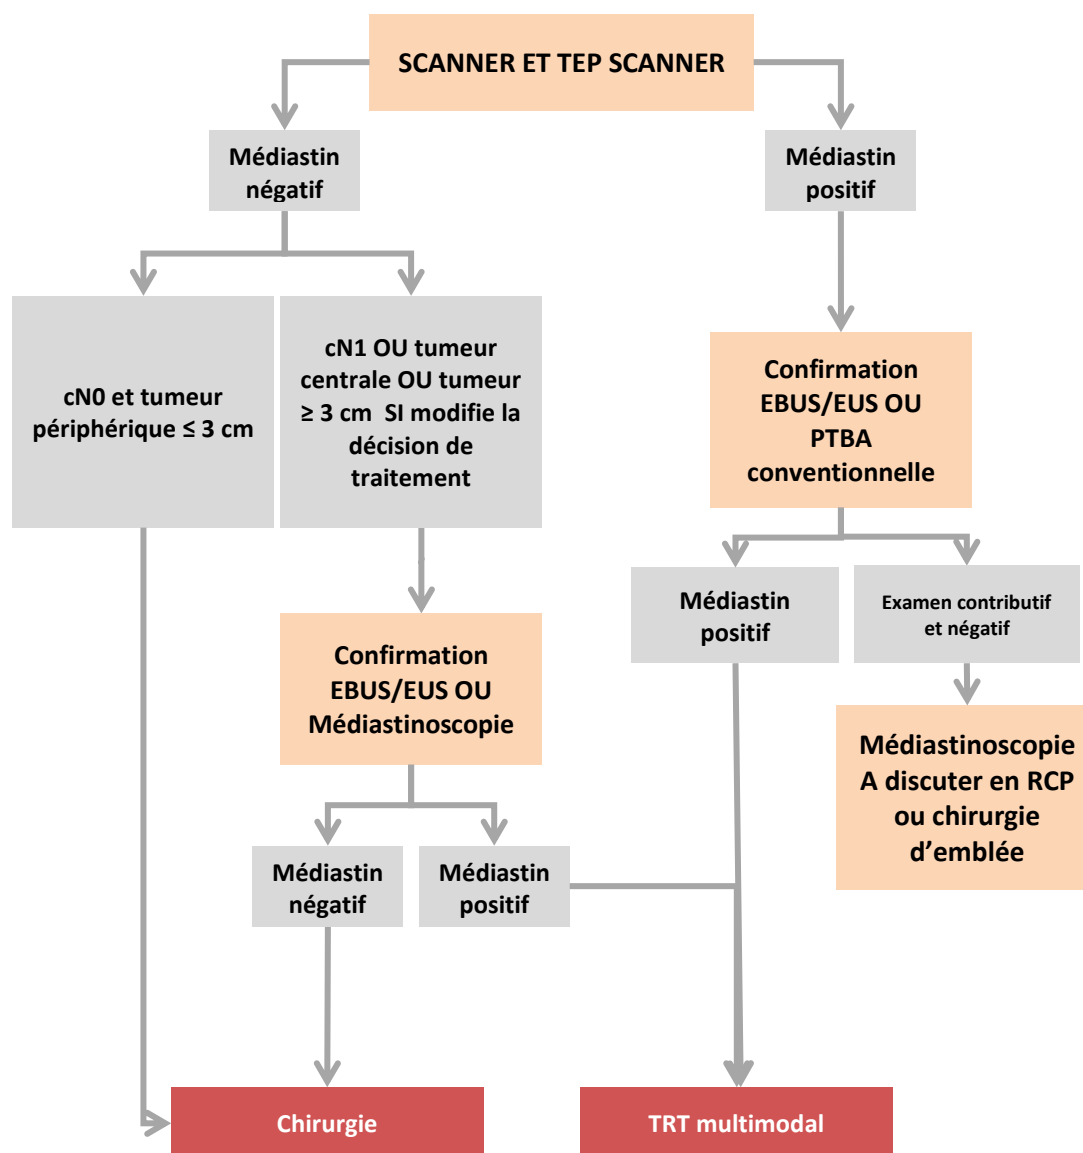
SCANNER ET TEP SCANNER

Médiastin négatif

Médiastin positif

cN0 et tumeur périphérique ≤ 3 cm

cN1 OU tumeur centrale OU tumeur ≥ 3 cm SI modifie la décision de traitement

Confirmation EBUS/EUS OU PTBA conventionnelle

Médiastin positif

Examen contributif et négatif

Confirmation EBUS/EUS OU Médiastinoscopie

Médiastinoscopie A discuter en RCP ou chirurgie d'emblée

Médiastin négatif

Médiastin positif

Chirurgie

TRT multimodal